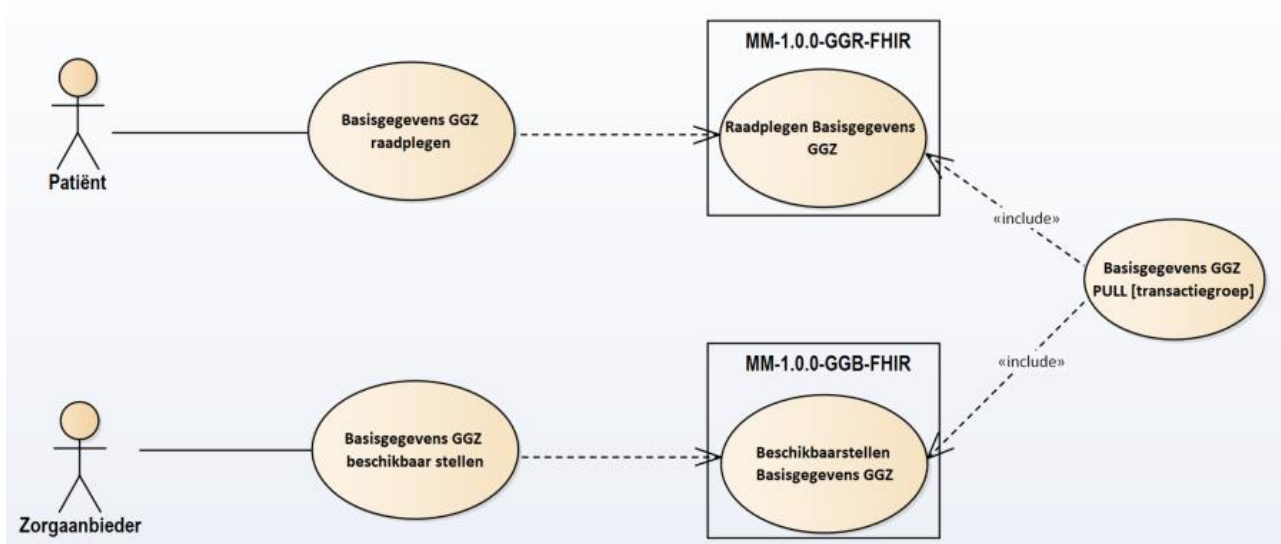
MM-1.0.0-GGR-FHIR

Patiënt

Basisgegevens GGZ raadplegen

Raadplegen Basisgegevens GGZ

«include»

Basisgegevens GGZ PULL [transactiegroep]

«include»

MM-1.0.0-GGB-FHIR

Zorgaanbieder

Basisgegevens GGZ beschikbaar stellen

Beschikbaarstellen Basisgegevens GGZ